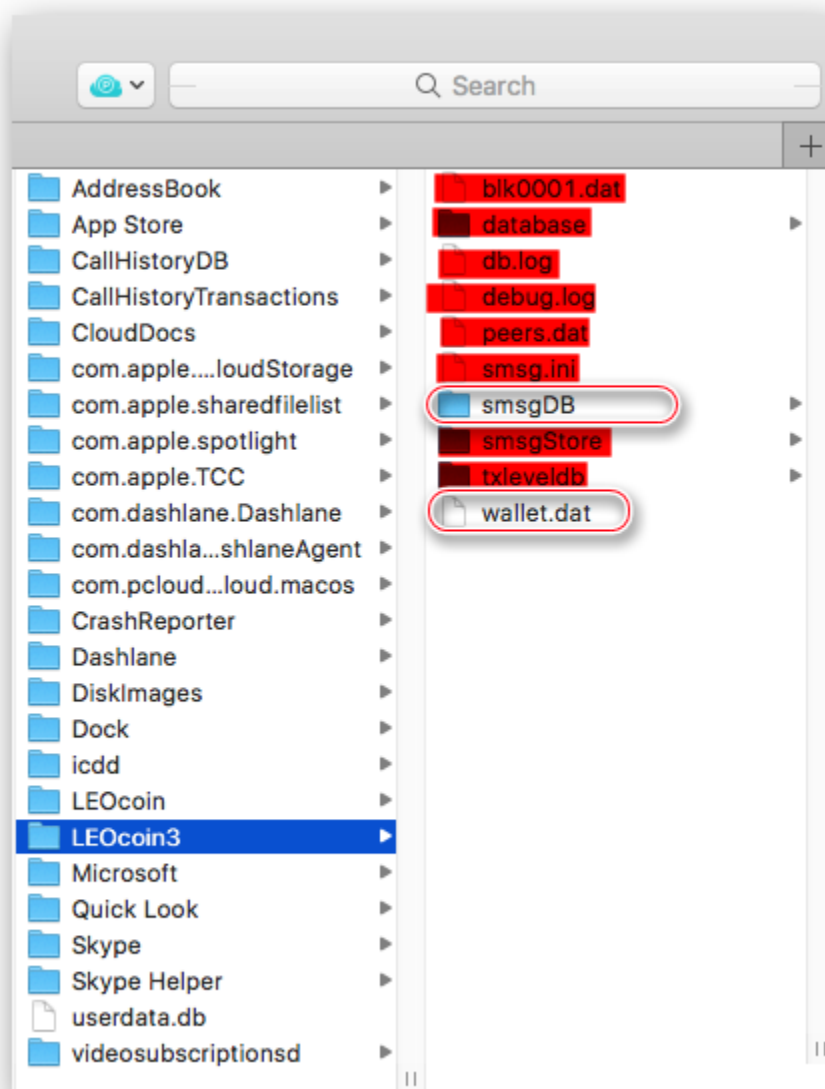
Search

+

AddressBook
App Store
CallHistoryDB
CallHistoryTransactions
CloudDocs
com.apple.....loudStorage
com.apple.sharedfilelist
com.apple.spotlight
com.apple.TCC
com.dashlane.Dashlane
com.dashla...shlaneAgent
com.pcloud...loud.macos
CrashReporter
Dashlane
DiskImages
Dock
icdd
LEOcoin
LEOcoin3
Microsoft
Quick Look
Skype
Skype Helper
userdata.db
videosubscriptionsd

blk0001.dat
database
db.log
debug.log
peers.dat
smsg.ini
smsgDB
smsgStore
txleveldb
wallet.dat